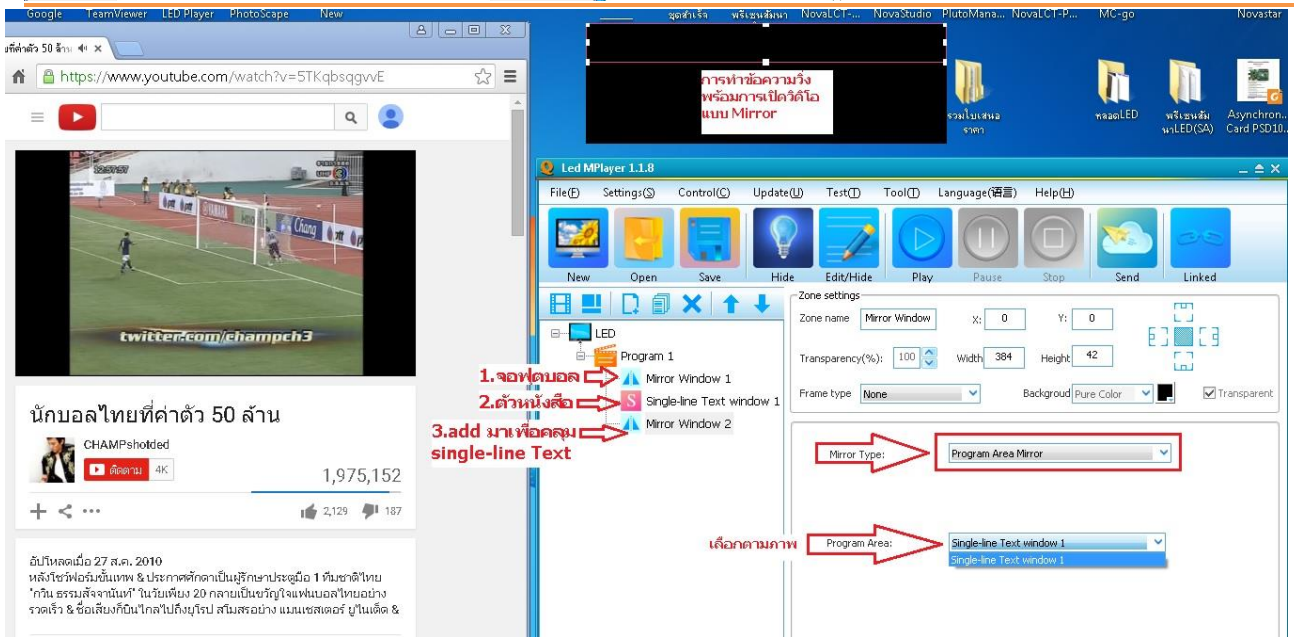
Google TeamViewer LED Player PhotoScape New

ชุดสำเร็จ พริเซนต์มันนา NovaLCT-... NovaStudio PlutoMana... NovaLCT-P... MC-go Novastar

ที่ค่าตัว 50 ล้าน

https://www.youtube.com/watch?v=5TKqbsqgvvE

การทำข้อความวิ่ง พร้อมการเปิดวิดีโอ แบบ Mirror

รวมใบเสนอราคา หลอดLED พริเซนต์มันนาLED(SA) Asynchron... Card PSD10...

twitter.com/champch3

นักบอลไทยที่ค่าตัว 50 ล้าน

CHAMPshotded

ติดตาม 4K

1,975,152

2,129 187

อัปโหลดเมื่อ 27 ส.ค. 2010
หลังโชว์ฟอร์มชั้นเทพ & ประกาศศักดาเป็นผู้รักษาประตูมือ 1 ทีมชาติไทย "กวิน ธรรมสัจจานันท์" ในวันเพียง 20 กลายเป็นขวัญใจแฟนบอลไทยอย่างรวดเร็ว & ชื่อเสียงก็บินไกลไปถึงยุโรป สโมสรอย่าง แมนเชสเตอร์ ยูไนเต็ด &

Led MPlayer 1.1.8

File(F) Settings(S) Control(C) Update(U) Test(T) Tool(T) Language(语言) Help(H)

New Open Save Hide Edit/Hide Play Pause Stop Send Linked

LED
Program 1
Mirror Window 1
Single-line Text window 1
Mirror Window 2

1.จอฟุตบอล
2.ตัวหนังสือ
3.add มาเพื่อคลุม single-line Text

Zone settings
Zone name Mirror Window X: 0 Y: 0
Transparency(%): 100 Width 384 Height 42
Frame type None Backgroud Pure Color Transparent

Mirror Type: Program Area Mirror

เลือกตามภาพ Program Area: Single-line Text window 1
Single-line Text window 1